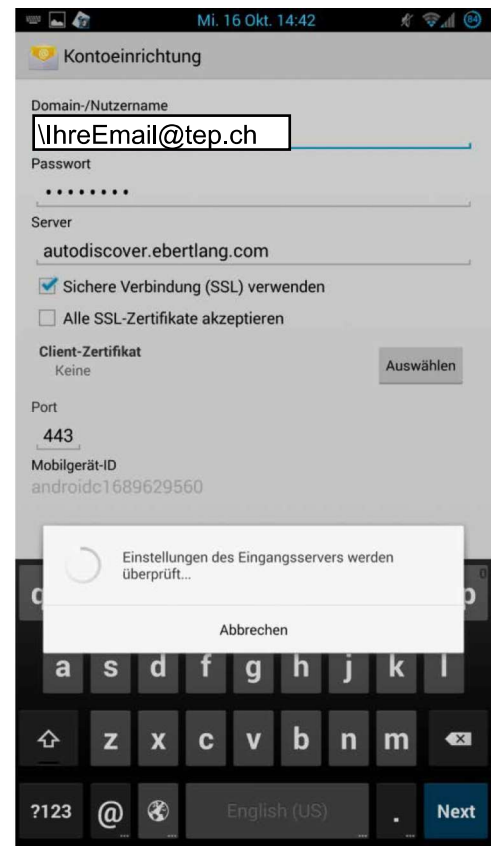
Mi. 16 Okt. 14:42

84

Kontoeinrichtung

Domain-/Nutzername

\IhreEmail@tep.ch

Passwort

••••••••

Server

autodiscover.ebertlang.com

Sichere Verbindung (SSL) verwenden

Alle SSL-Zertifikate akzeptieren

Client-Zertifikat

Keine

Auswählen

Port

443

Mobilgerät-ID

androidc1689629560

Einstellungen des Eingangsservers werden überprüft...

Abbrechen

q p

a s d f g h j k l

z x c v b n m

?123 @ English (US) . Next